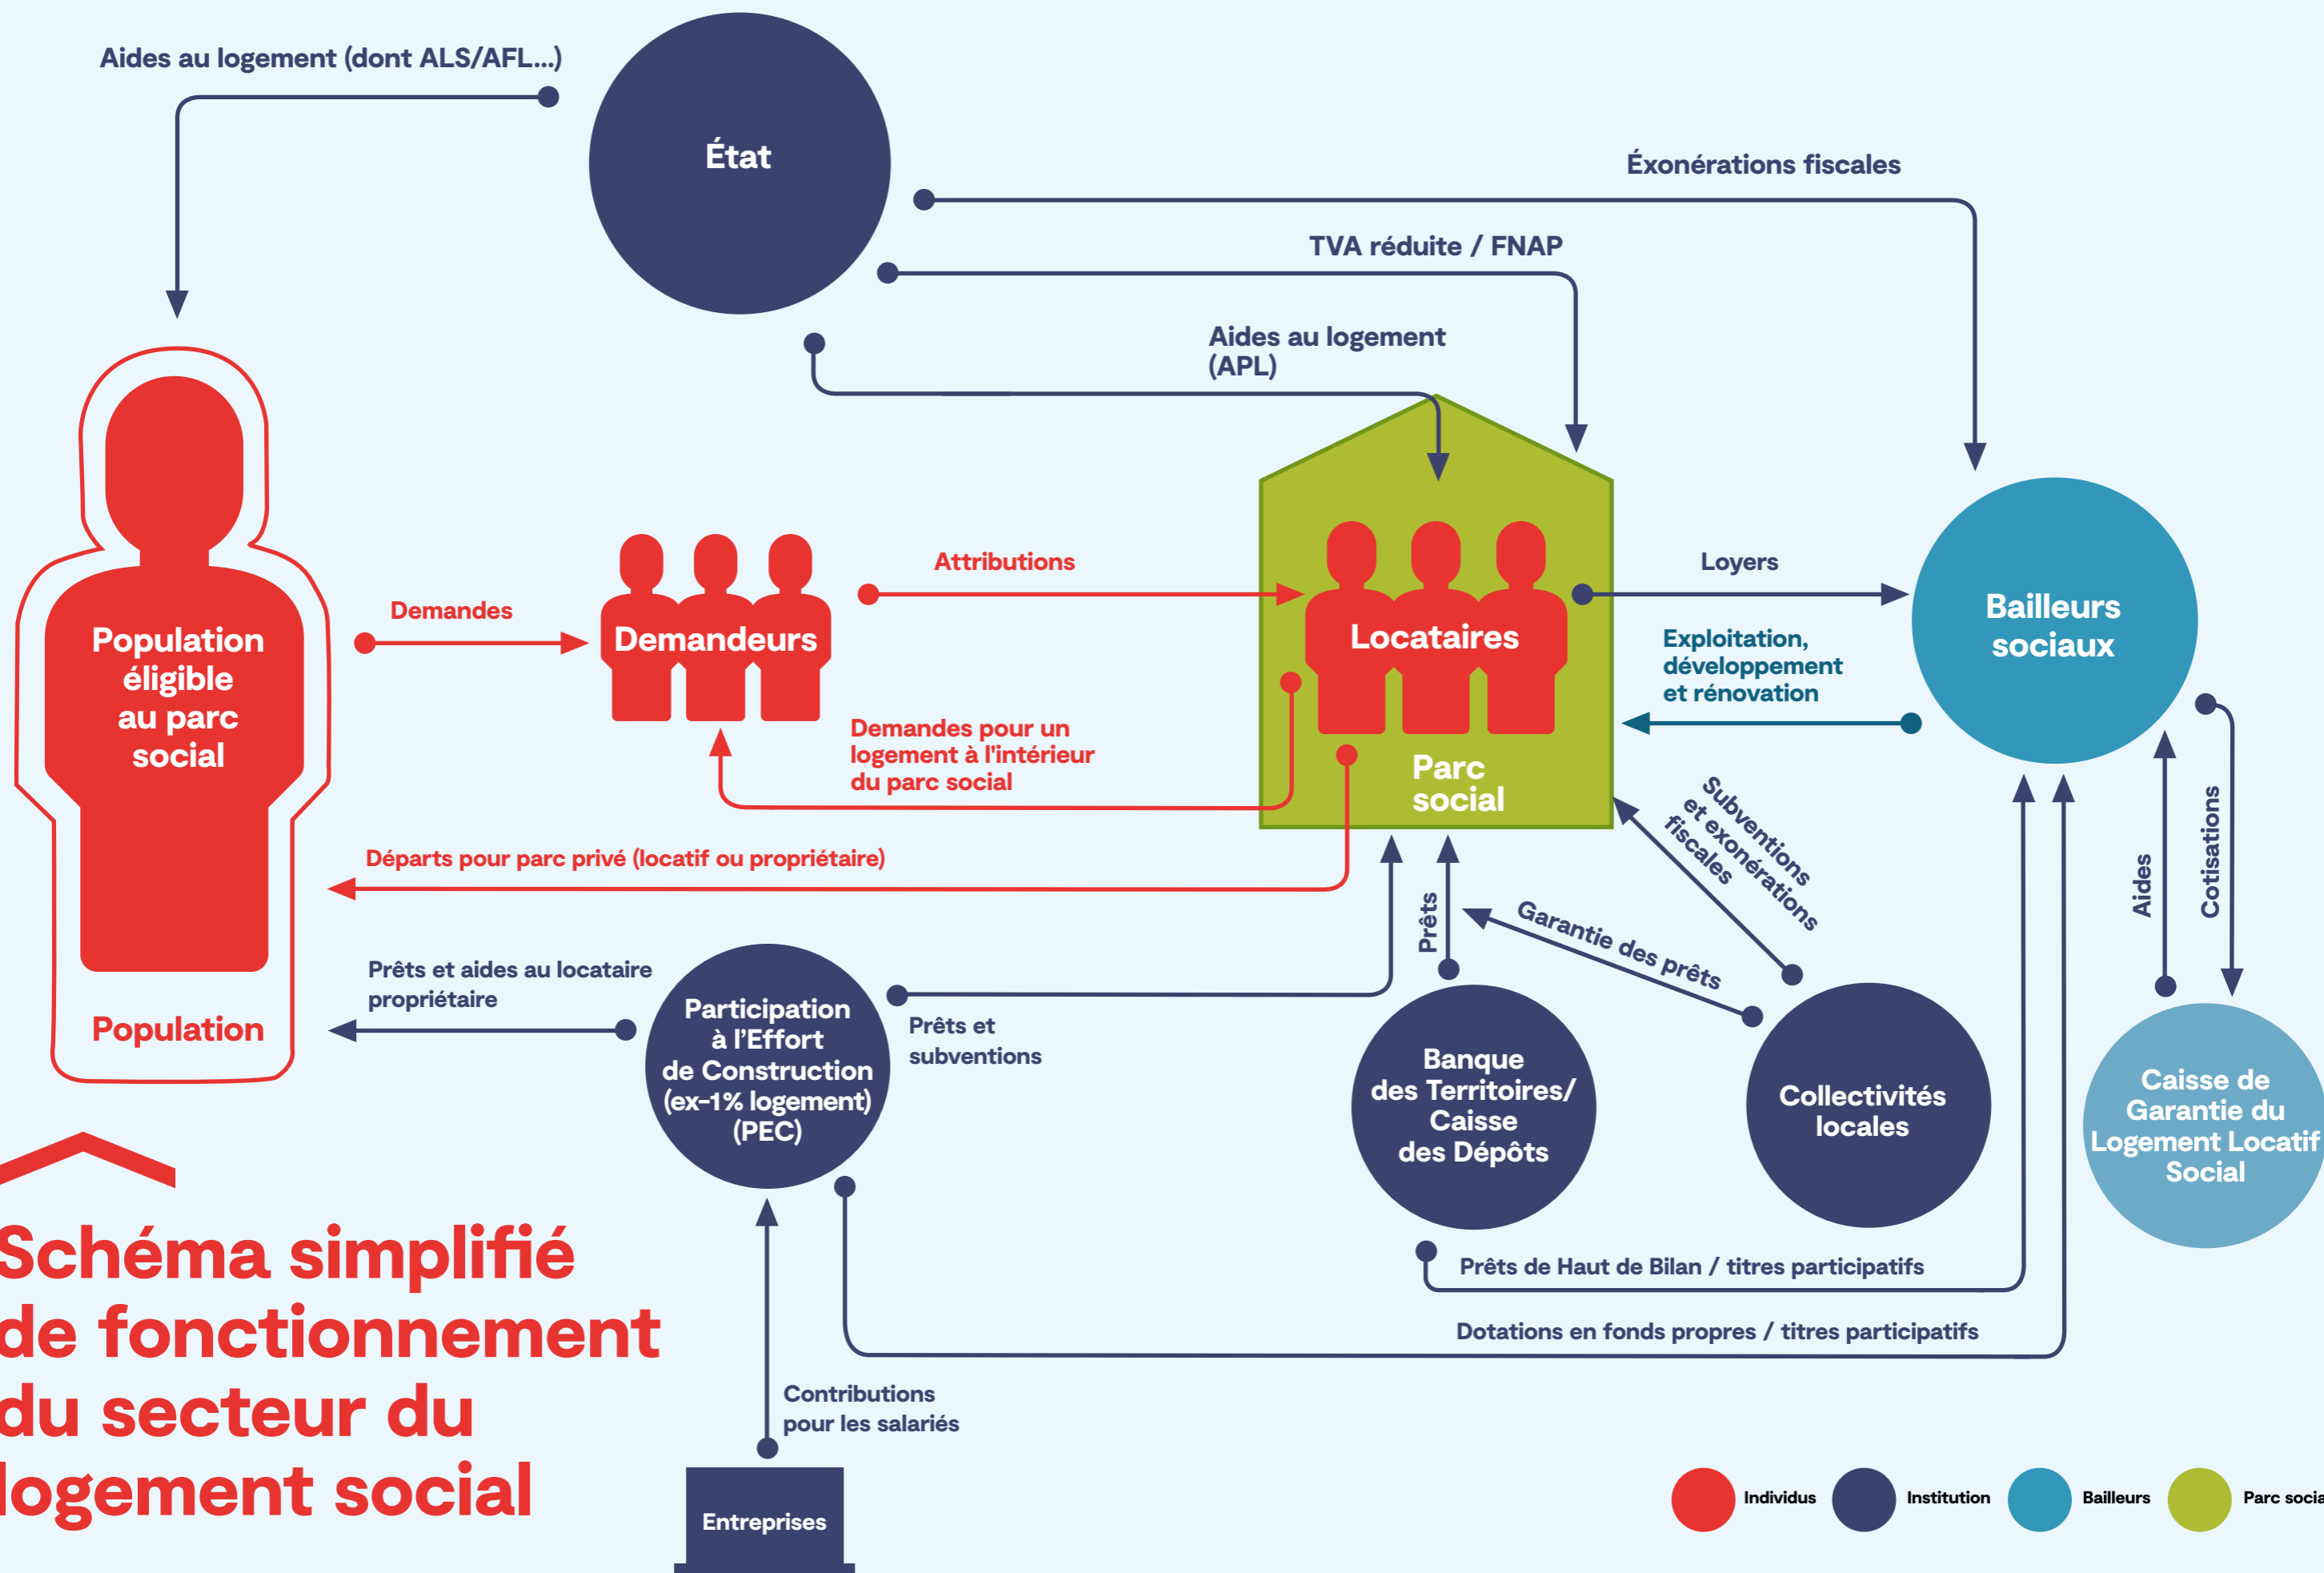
Aides au logement (dont ALS/AFL...)

État

Éxonérations fiscales

TVA réduite / FNAP

Aides au logement (APL)

Population éligible au parc social

Population

Demandes

Demandeurs

Attributions

Locataires

Parc social

Loyers

Bailleurs sociaux

Exploitation, développement et rénovation

Demandes pour un logement à l'intérieur du parc social

Départs pour parc privé (locatif ou propriétaire)

Subventions et exonérations fiscales

Garantie des prêts

Prêts

Aides

Cotisations

Prêts et aides au locataire propriétaire

Participation à l'Effort de Construction (ex-1% logement) (PEC)

Prêts et subventions

Banque des Territoires/ Caisse des Dépôts

Collectivités locales

Caisse de Garantie du Logement Locatif Social

Prêts de Haut de Bilan / titres participatifs

Dotations en fonds propres / titres participatifs

Contributions pour les salariés

Entreprises

Schéma simplifié de fonctionnement du secteur du logement social

Individus Institution Bailleurs Parc socia